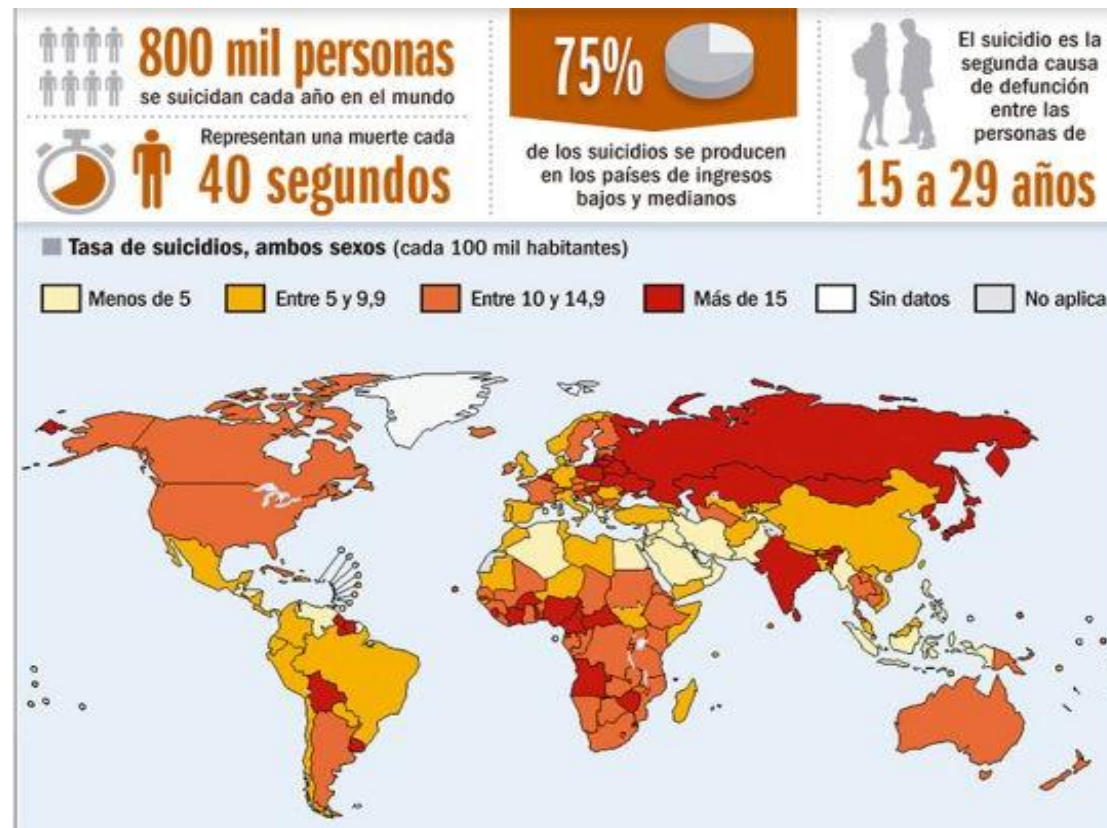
800 mil personas
se suicidan cada año en el mundo

Representan una muerte cada
40 segundos

75%
de los suicidios se producen en los países de ingresos bajos y medianos

El suicidio es la segunda causa de defunción entre las personas de
15 a 29 años

Tasa de suicidios, ambos sexos (cada 100 mil habitantes)

Menos de 5
Entre 5 y 9,9
Entre 10 y 14,9
Más de 15
Sin datos
No aplica